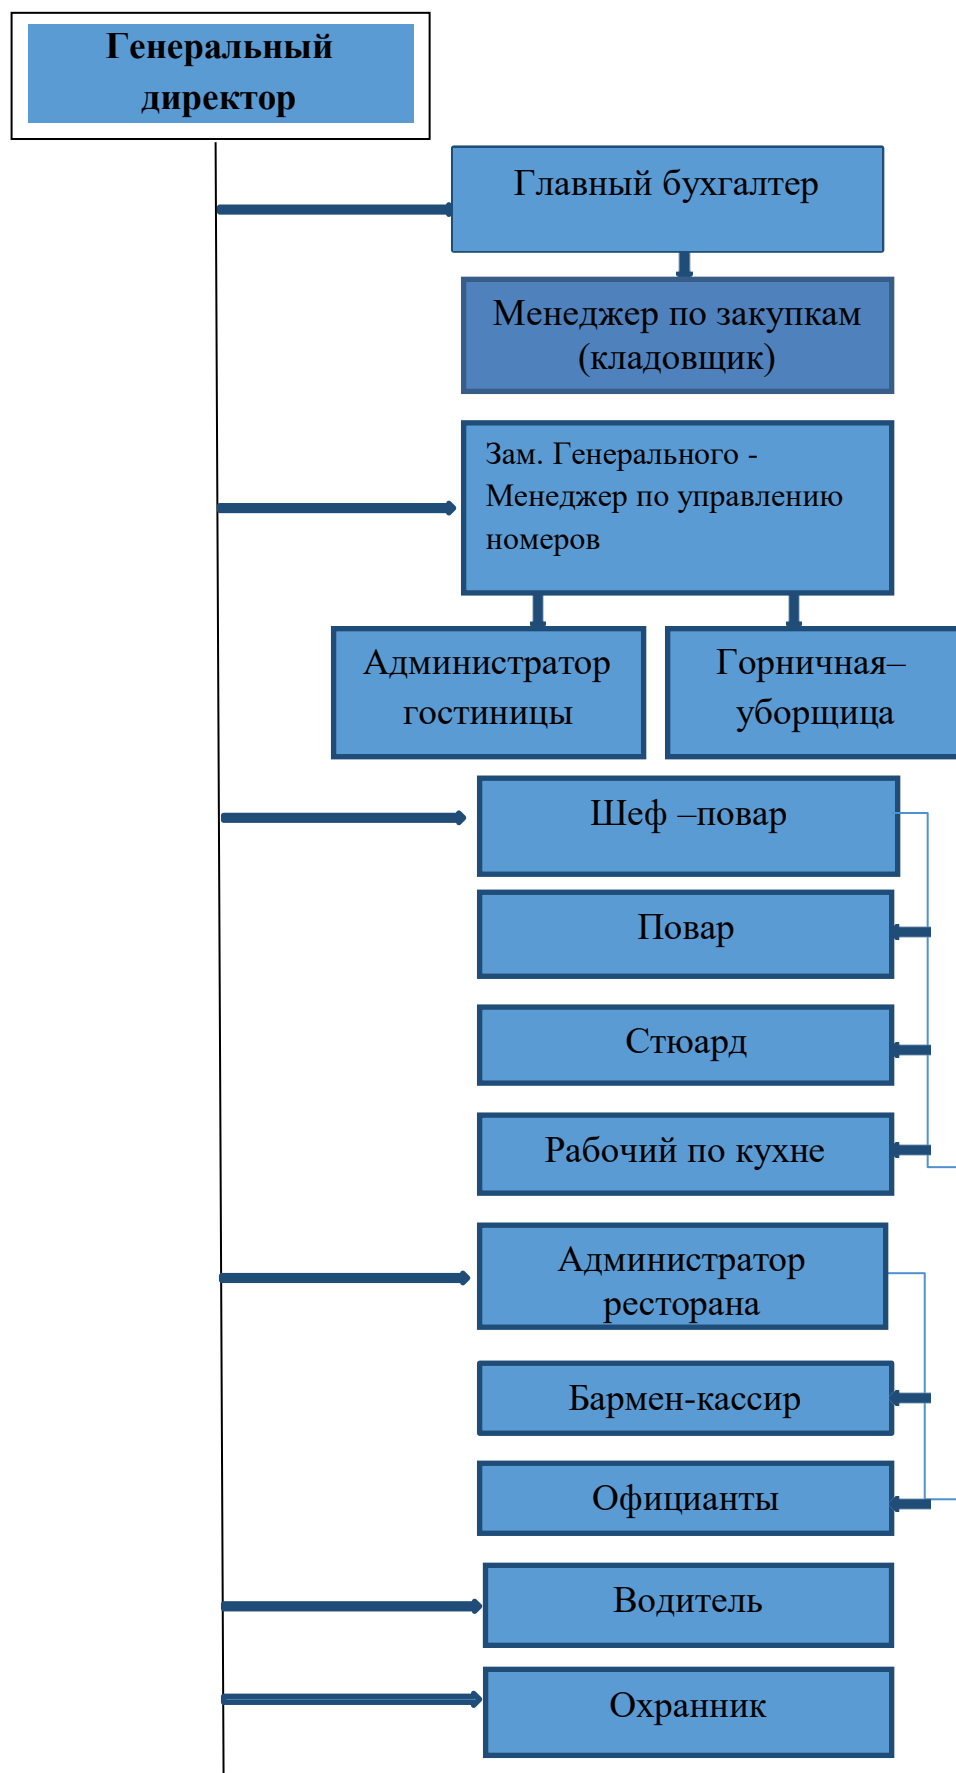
Генеральный директор

Главный бухгалтер

Менеджер по закупкам (кладовщик)

Зам. Генерального - Менеджер по управлению номеров

Администратор гостиницы

Горничная–уборщица

Шеф –повар

Повар

Стюард

Рабочий по кухне

Администратор ресторана

Бармен-кассир

Официанты

Водитель

Охранник